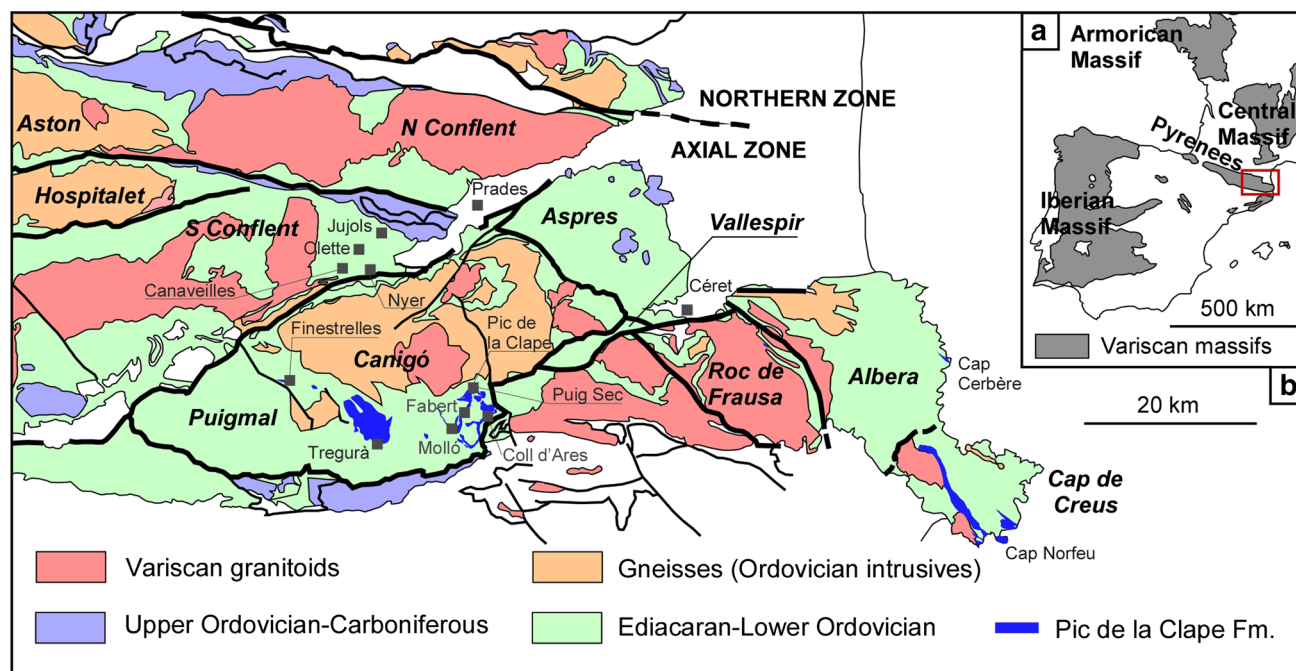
Aston
N Conflent
NORTHERN ZONE
AXIAL ZONE
Hospitalet
Prades
S Conflent
Jujols
Olette
Aspres
Vallespir
Canaveilles
Nyer
Céret
Finestrelles
Pic de la Clape
Canigó
Roc de Frausa
Albera
Cap Cerbère
Puigmal
Fabert
Puig Sec
Tregurà
Molló
Coll d'Ares
Cap de Creus
Cap Norfeu
20 km
a
Armorican Massif
Central Massif
Pyrenees
Iberian Massif
500 km
Variscan massifs
b

Variscan granitoids
Gneisses (Ordovician intrusives)
Upper Ordovician-Carboniferous
Ediacaran-Lower Ordovician
Pic de la Clape Fm.